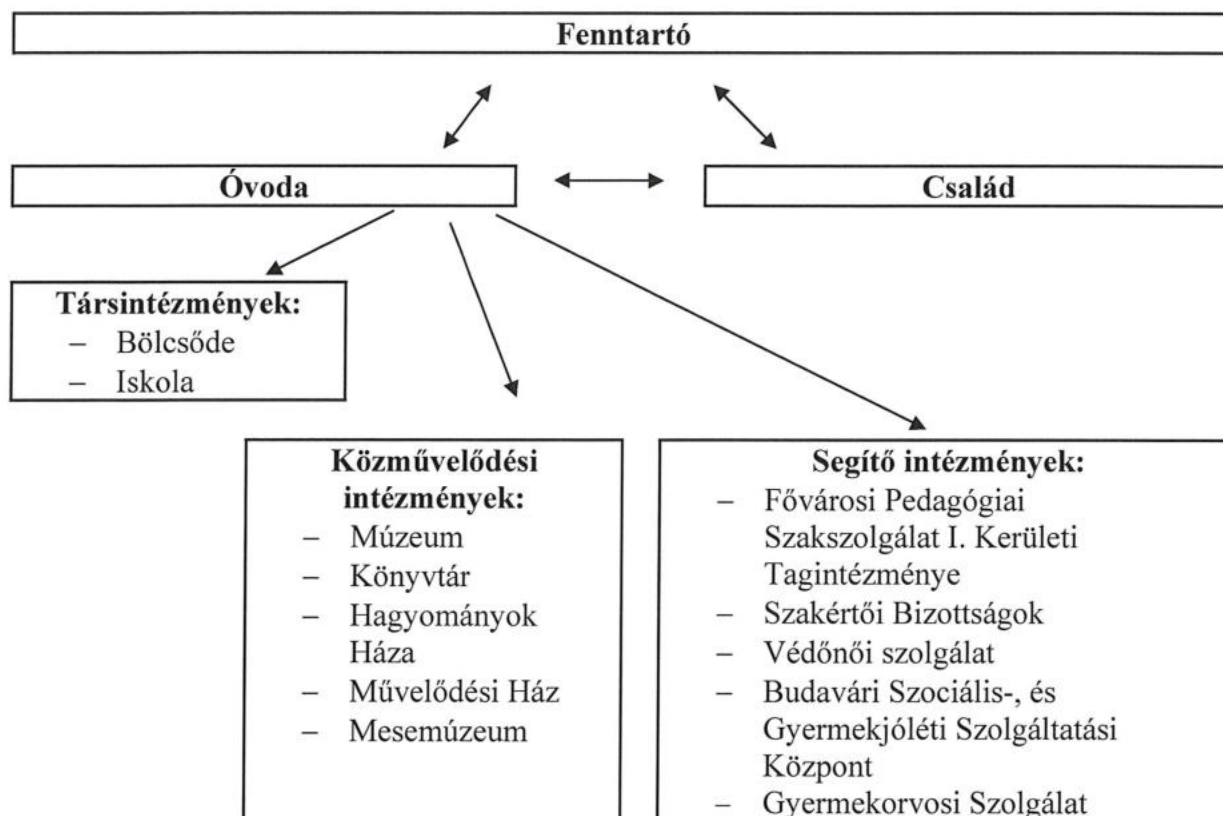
Fenntartó

Óvoda

Család

Társintézmények:
– Bölcsőde
– Iskola

Közművelődési intézmények:
– Múzeum
– Könyvtár
– Hagyományok Háza
– Művelődési Ház
– Mesemúzeum

Segítő intézmények:
– Fővárosi Pedagógiai Szakszolgálat I. Kerületi Tagintézménye
– Szakértői Bizottságok
– Védőnői szolgálat
– Budavári Szociális-, és Gyermekjóléti Szolgáltatási Központ
– Gyermekorvosi Szolgálat